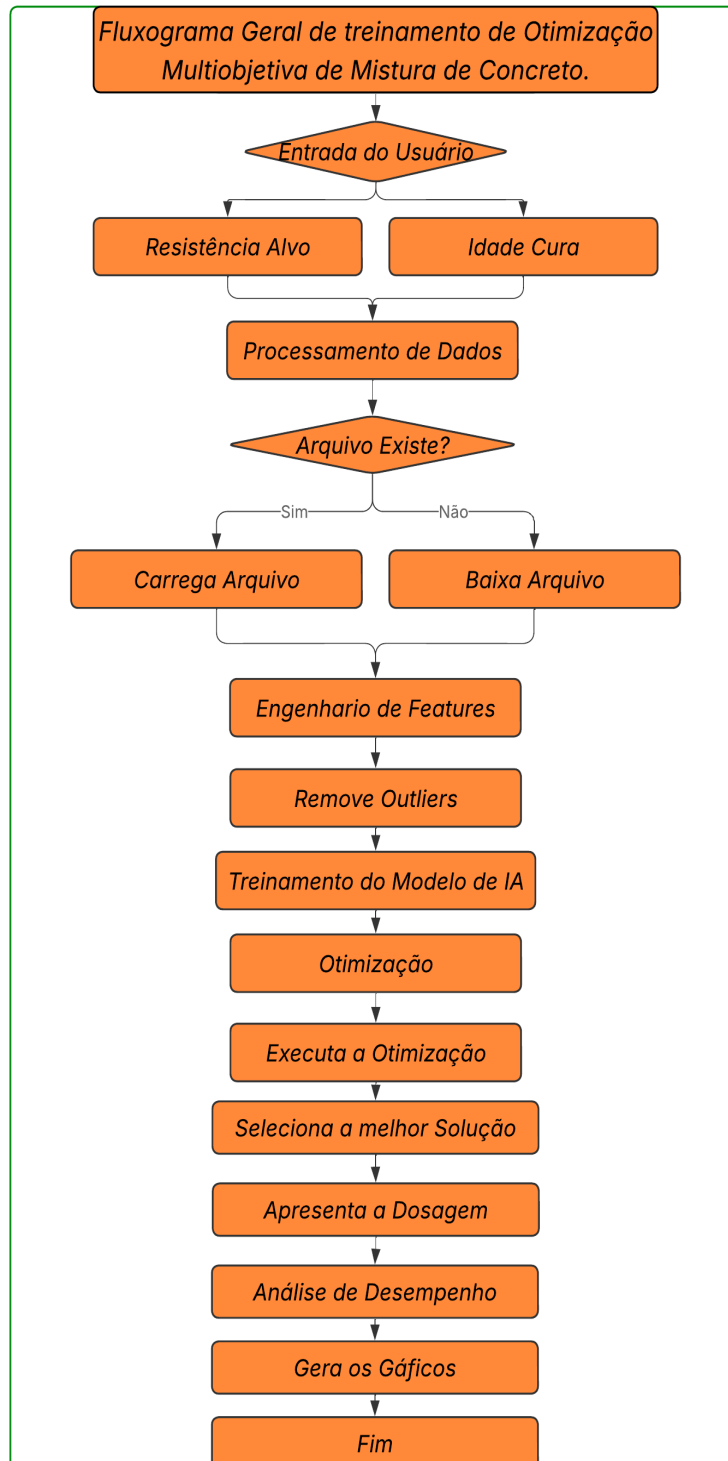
Fluxograma Geral de treinamento de Otimização Multiobjetiva de Mistura de Concreto.

Entrada do Usuário

Resistência Alvo

Idade Cura

Processamento de Dados

Arquivo Existe?

Sim

Não

Carrega Arquivo

Baixa Arquivo

Engenhario de Features

Remove Outliers

Treinamento do Modelo de IA

Otimização

Executa a Otimização

Seleciona a melhor Solução

Apresenta a Dosagem

Análise de Desempenho

Gera os Gáficos

Fim